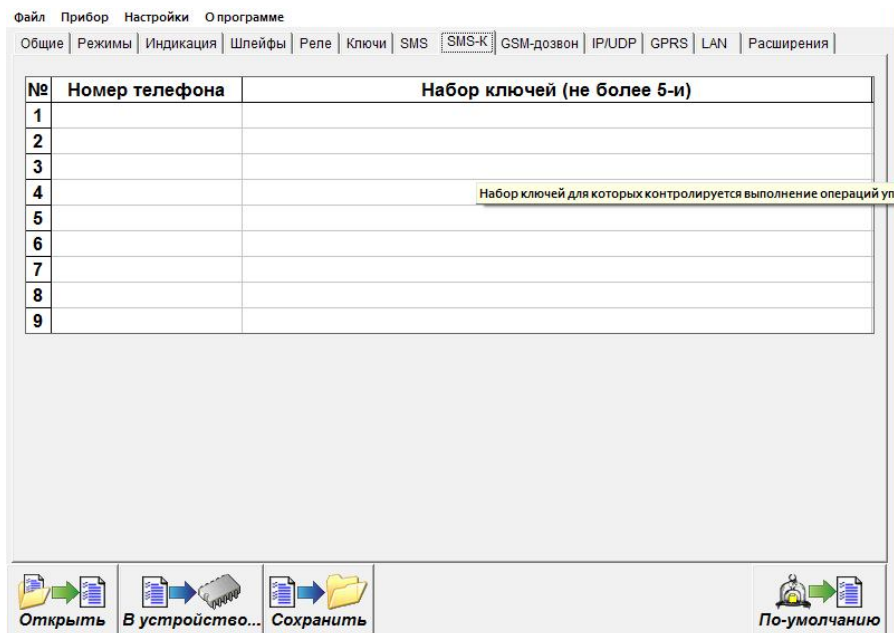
Файл Прибор Настройки О программе

Общие | Режимы | Индикация | Шлейфы | Реле | Ключи | SMS | SMS-K | GSM-дозвон | IP/UDP | GPRS | LAN | Расширения

| № | Номер телефона | Набор ключей (не более 5-и) |
|---|---|---|
| 1 | | |
| 2 | | |
| 3 | | |
| 4 | | |
| 5 | | |
| 6 | | |
| 7 | | |
| 8 | | |
| 9 | | |

Набор ключей для которых контролируется выполнение операций уп

Открыть В устройство... Сохранить По-умолчанию